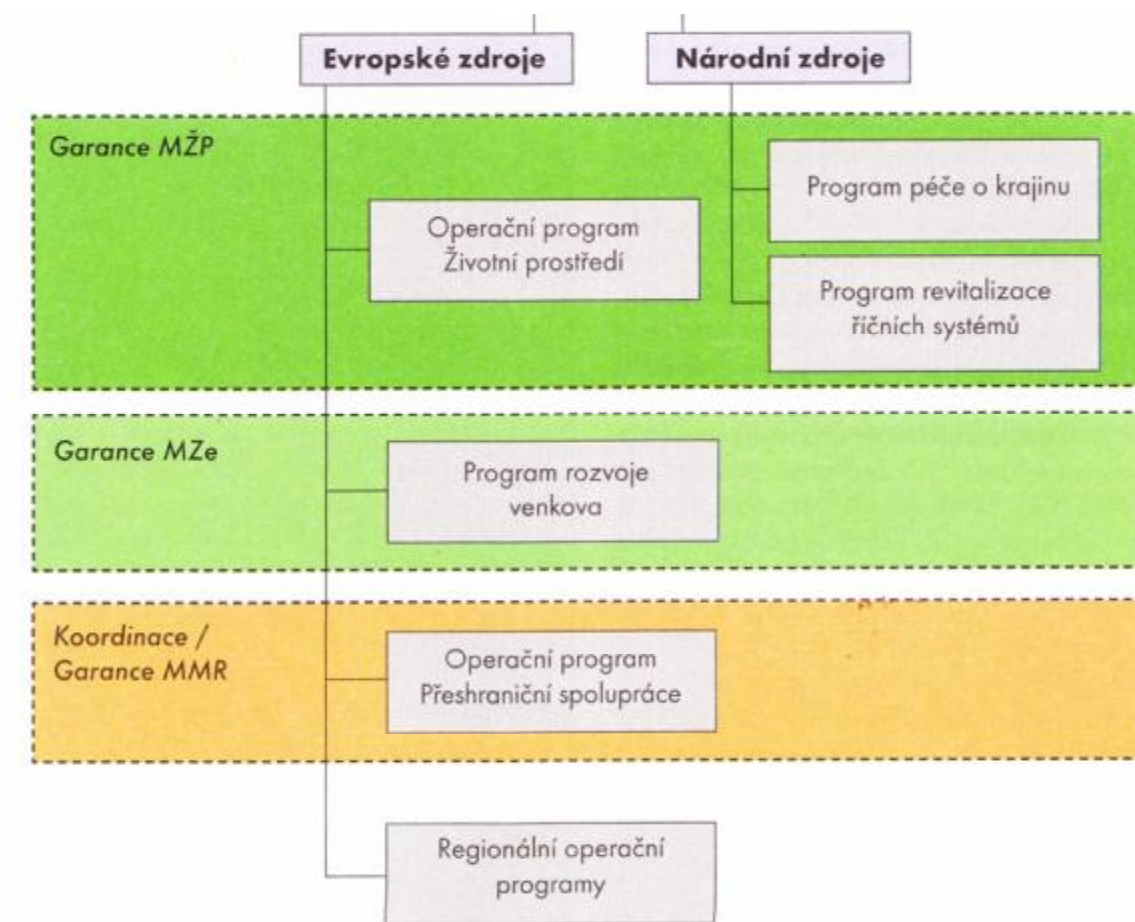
Evropské zdroje

Národní zdroje

Garance MŽP

Operační program Životní prostředí

Program péče o krajinu

Program revitalizace říčních systémů

Garance MZe

Program rozvoje venkova

Koordinace / Garance MMR

Operační program Přeshraniční spolupráce

Regionální operační programy